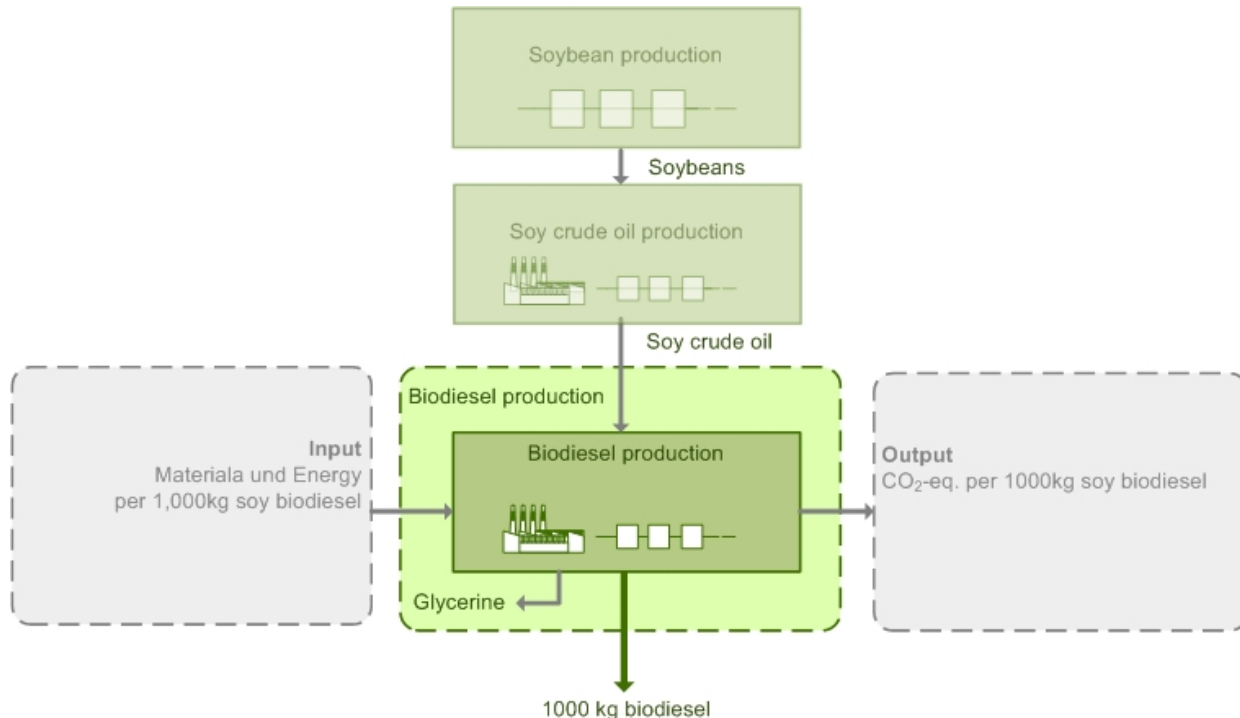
Soybean production

Soybeans

Soy crude oil production

Soy crude oil

Input
Materiala und Energy
per 1,000kg soy biodiesel

Biodiesel production

Biodiesel production

Glycerine

Output
$CO_2$-eq. per 1000kg soy biodiesel

1000 kg biodiesel